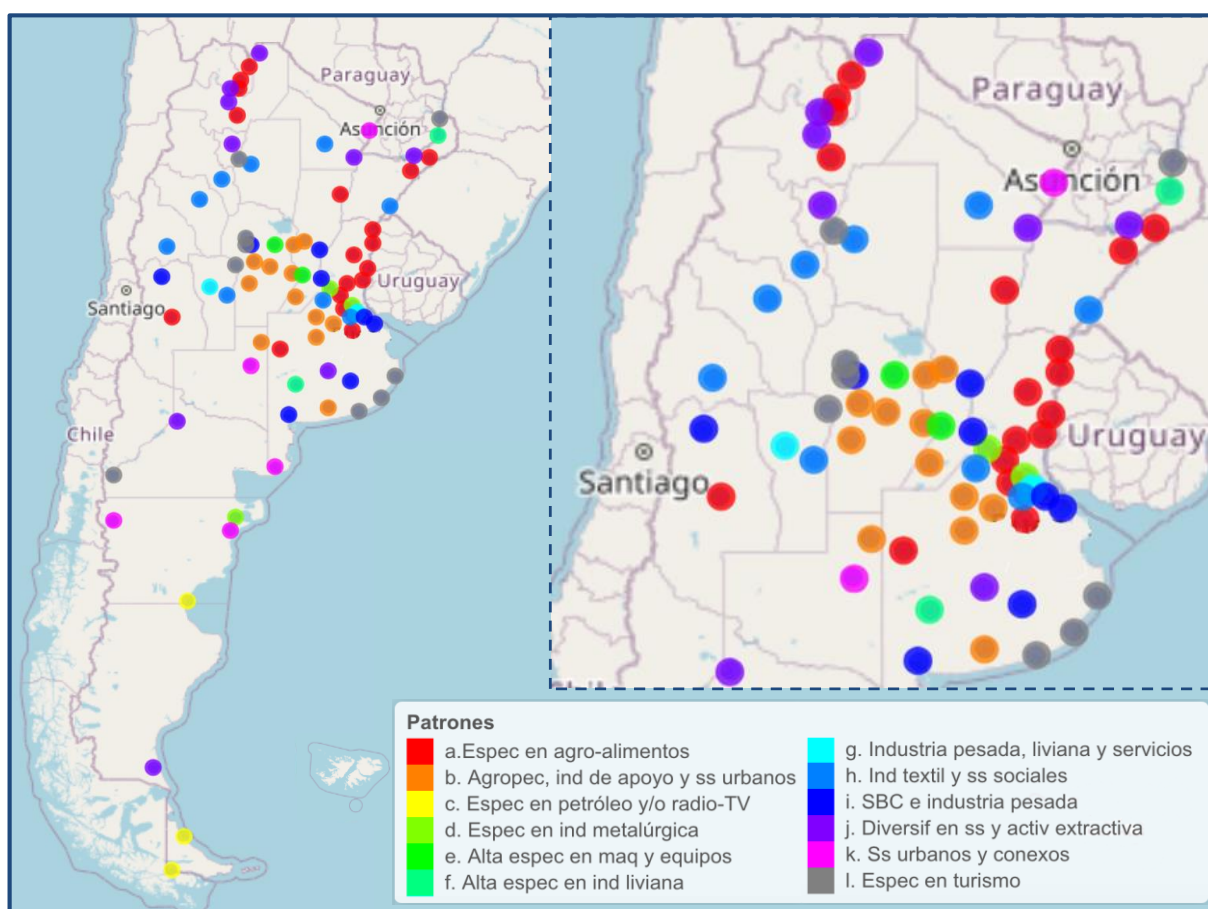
Paraguay
Asunción
Uruguay
Santiago
Chile

Paraguay
Asunción
Uruguay
Santiago

Patrones
a.Espec en agro-alimentos
b. Agropec, ind de apoyo y ss urbanos
c. Espec en petróleo y/o radio-TV
d. Espec en ind metalúrgica
e. Alta espec en maq y equipos
f. Alta espec en ind liviana
g. Industria pesada, liviana y servicios
h. Ind textil y ss sociales
i. SBC e industria pesada
j. Diversif en ss y activ extractiva
k. Ss urbanos y conexos
l. Espec en turismo